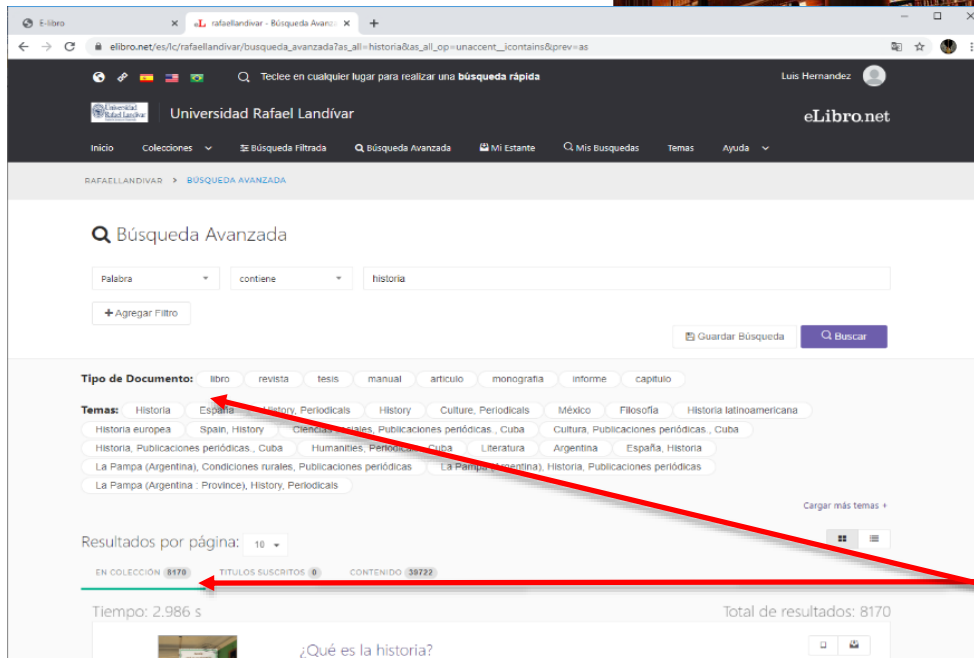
E-libro
eL rafaellandivar - Búsqueda Avanzad
elibro.net/es/lc/rafaellandivar/busqueda_avanzada?as_all=historia&as_all_op=unaccent__icontains&prev=as

Teclee en cualquier lugar para realizar una búsqueda rápida

Luis Hernandez

Universidad Rafael Landívar

Universidad Rafael Landívar

eLibro.net

Inicio Colecciones Búsqueda Filtrada Búsqueda Avanzada Mi Estante Mis Busquedas Temas Ayuda

RAFAELLANDIVAR > BÚSQUEDA AVANZADA

Búsqueda Avanzada

Palabra contiene historia

+ Agregar Filtro

Guardar Búsqueda Buscar

Tipo de Documento: libro revista tesis manual artículo monografía informe capítulo

Temas: Historia España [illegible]History, Periodicals History Culture, Periodicals México Filosofía Historia latinoamericana Historia europea Spain, History Ciencias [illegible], Publicaciones periódicas., Cuba Cultura, Publicaciones periódicas., Cuba Historia, Publicaciones periódicas., Cuba Humanities, Periodic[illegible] Cuba Literatura Argentina España, Historia La Pampa (Argentina), Condiciones rurales, Publicaciones periódicas La Pampa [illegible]), Historia, Publicaciones periódicas La Pampa (Argentina : Province), History, Periodicals

Cargar más temas +

Resultados por página: 10

EN COLECCIÓN 8170 TITULOS SUSCRITOS 0 CONTENIDO 30722

Tiempo: 2.986 s

Total de resultados: 8170

¿Qué es la historia?